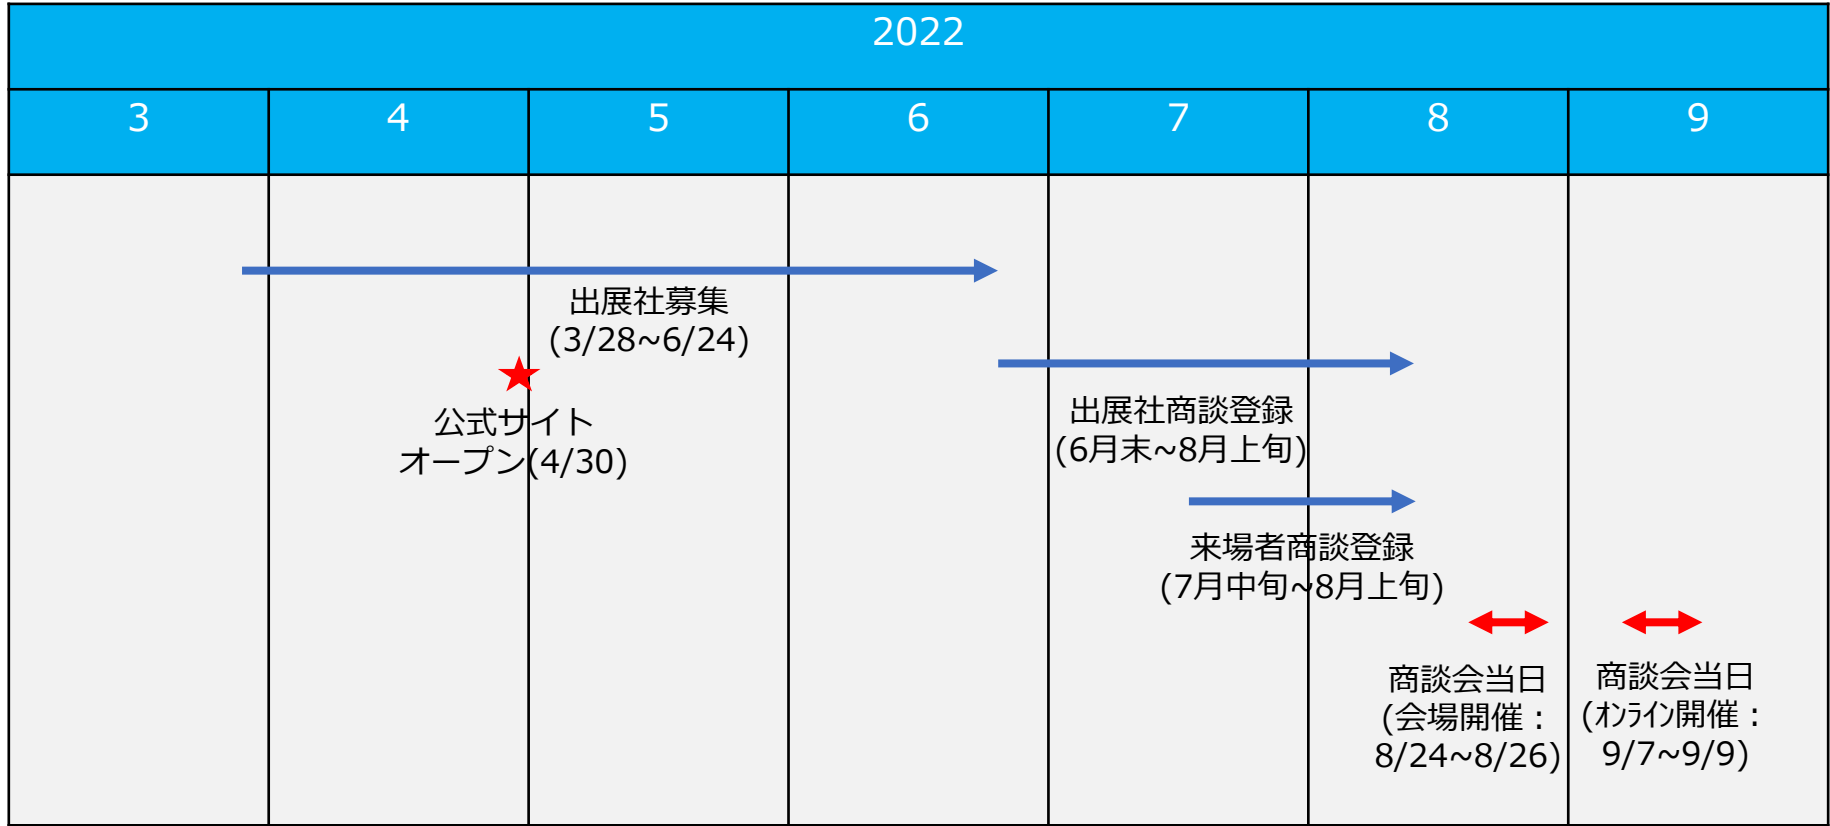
2022

| 3 | 4 | 5 | 6 | 7 | 8 | 9 |
|---|---|---|---|---|---|---|

出展社募集
(3/28~6/24)

公式サイト
オープン(4/30)

出展社商談登録
(6月末~8月上旬)

来場者商談登録
(7月中旬~8月上旬)

商談会当日
(会場開催：
8/24~8/26)

商談会当日
(オンライン開催：
9/7~9/9)